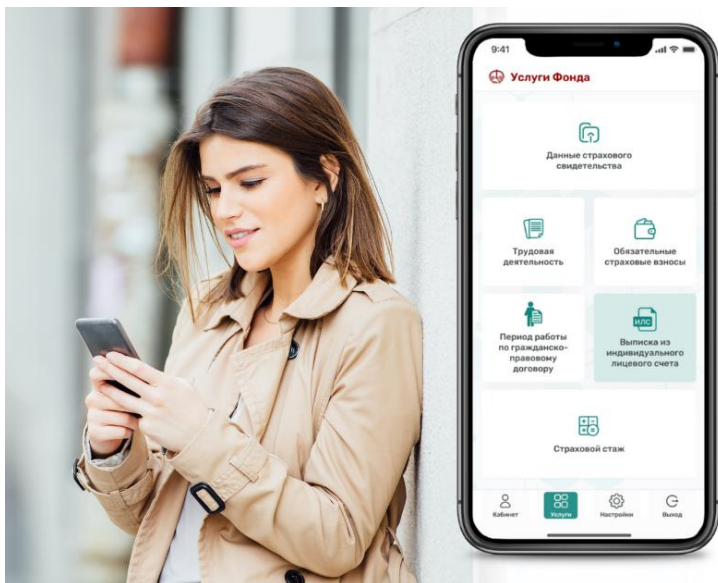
9:41

Услуги Фонда

Данные страхового свидетельства

Трудовая деятельность

Обязательные страховые взносы

Период работы по гражданско-правовому договору

ИЛС

Выписка из индивидуального лицевого счета

Страховой стаж

Кабинет

Услуги

Настройки

Выход